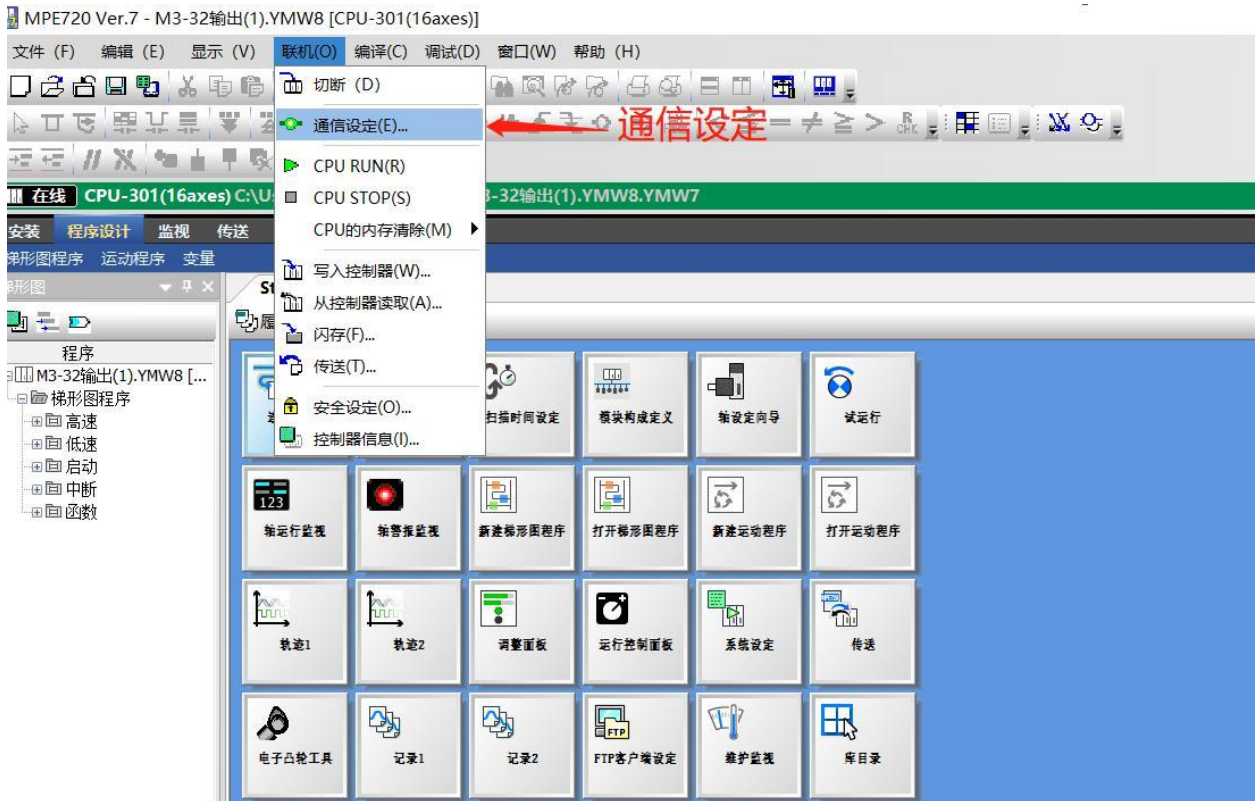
MPE720 Ver.7 - M3-32输出(1).YMW8 [CPU-301(16axes)]

文件 (F) 编辑 (E) 显示 (V) 联机(O) 编译(C) 调试(D) 窗口(W) 帮助 (H)

切断 (D)
通信设定(E)...
CPU RUN(R)
CPU STOP(S)
CPU的内存清除(M)
写入控制器(W)...
从控制器读取(A)...
闪存(F)...
传送(T)...
安全设定(O)...
控制器信息(I)...

通信设定

在线 CPU-301(16axes) C:\U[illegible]3-32输出(1).YMW8.YMW7

安装 程序设计 监视 传送
梯形图程序 运动程序 变量
梯形图

程序
M3-32输出(1).YMW8 [...
梯形图程序
高速
低速
启动
中断
函数

St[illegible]

扫描时间设定
模块构成定义
轴设定向导
试运行
轴运行监视
轴警报监视
新建梯形图程序
打开梯形图程序
新建运动程序
打开运动程序
轨迹1
轨迹2
调整面板
运行控制面板
系统设定
传送
电子凸轮工具
记录1
记录2
FTP客户端设定
维护监视
库目录